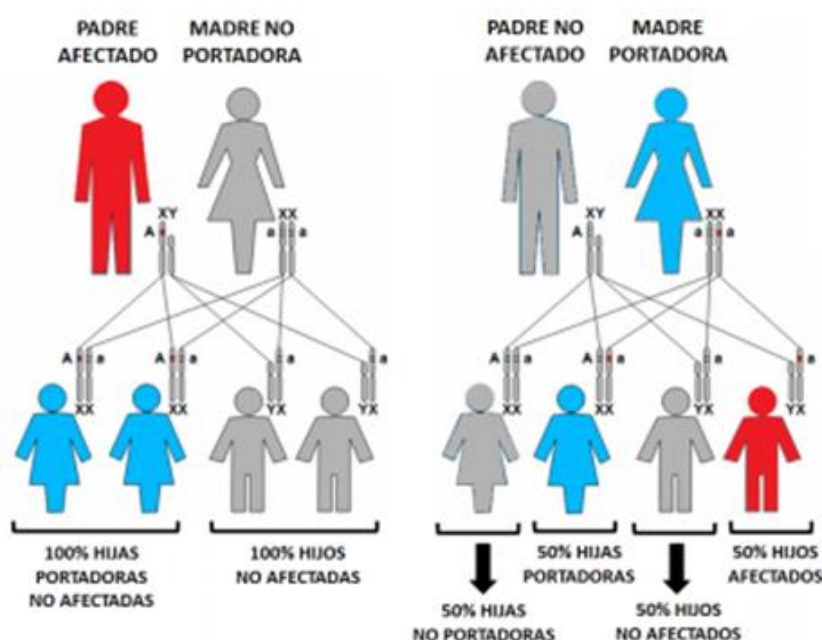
PADRE AFECTADO

MADRE NO PORTADORA

XY
A

XX
a a

A a
XX

A a
XX

a
YX

a
YX

100% HIJAS PORTADORAS NO AFECTADAS

100% HIJOS NO AFECTADAS

PADRE NO AFECTADO

MADRE PORTADORA

XY
A

XX
a a

A a
XX

A a
XX

a
YX

a
YX

50% HIJAS NO PORTADORAS

50% HIJAS PORTADORAS

50% HIJOS NO AFECTADOS

50% HIJOS AFECTADOS